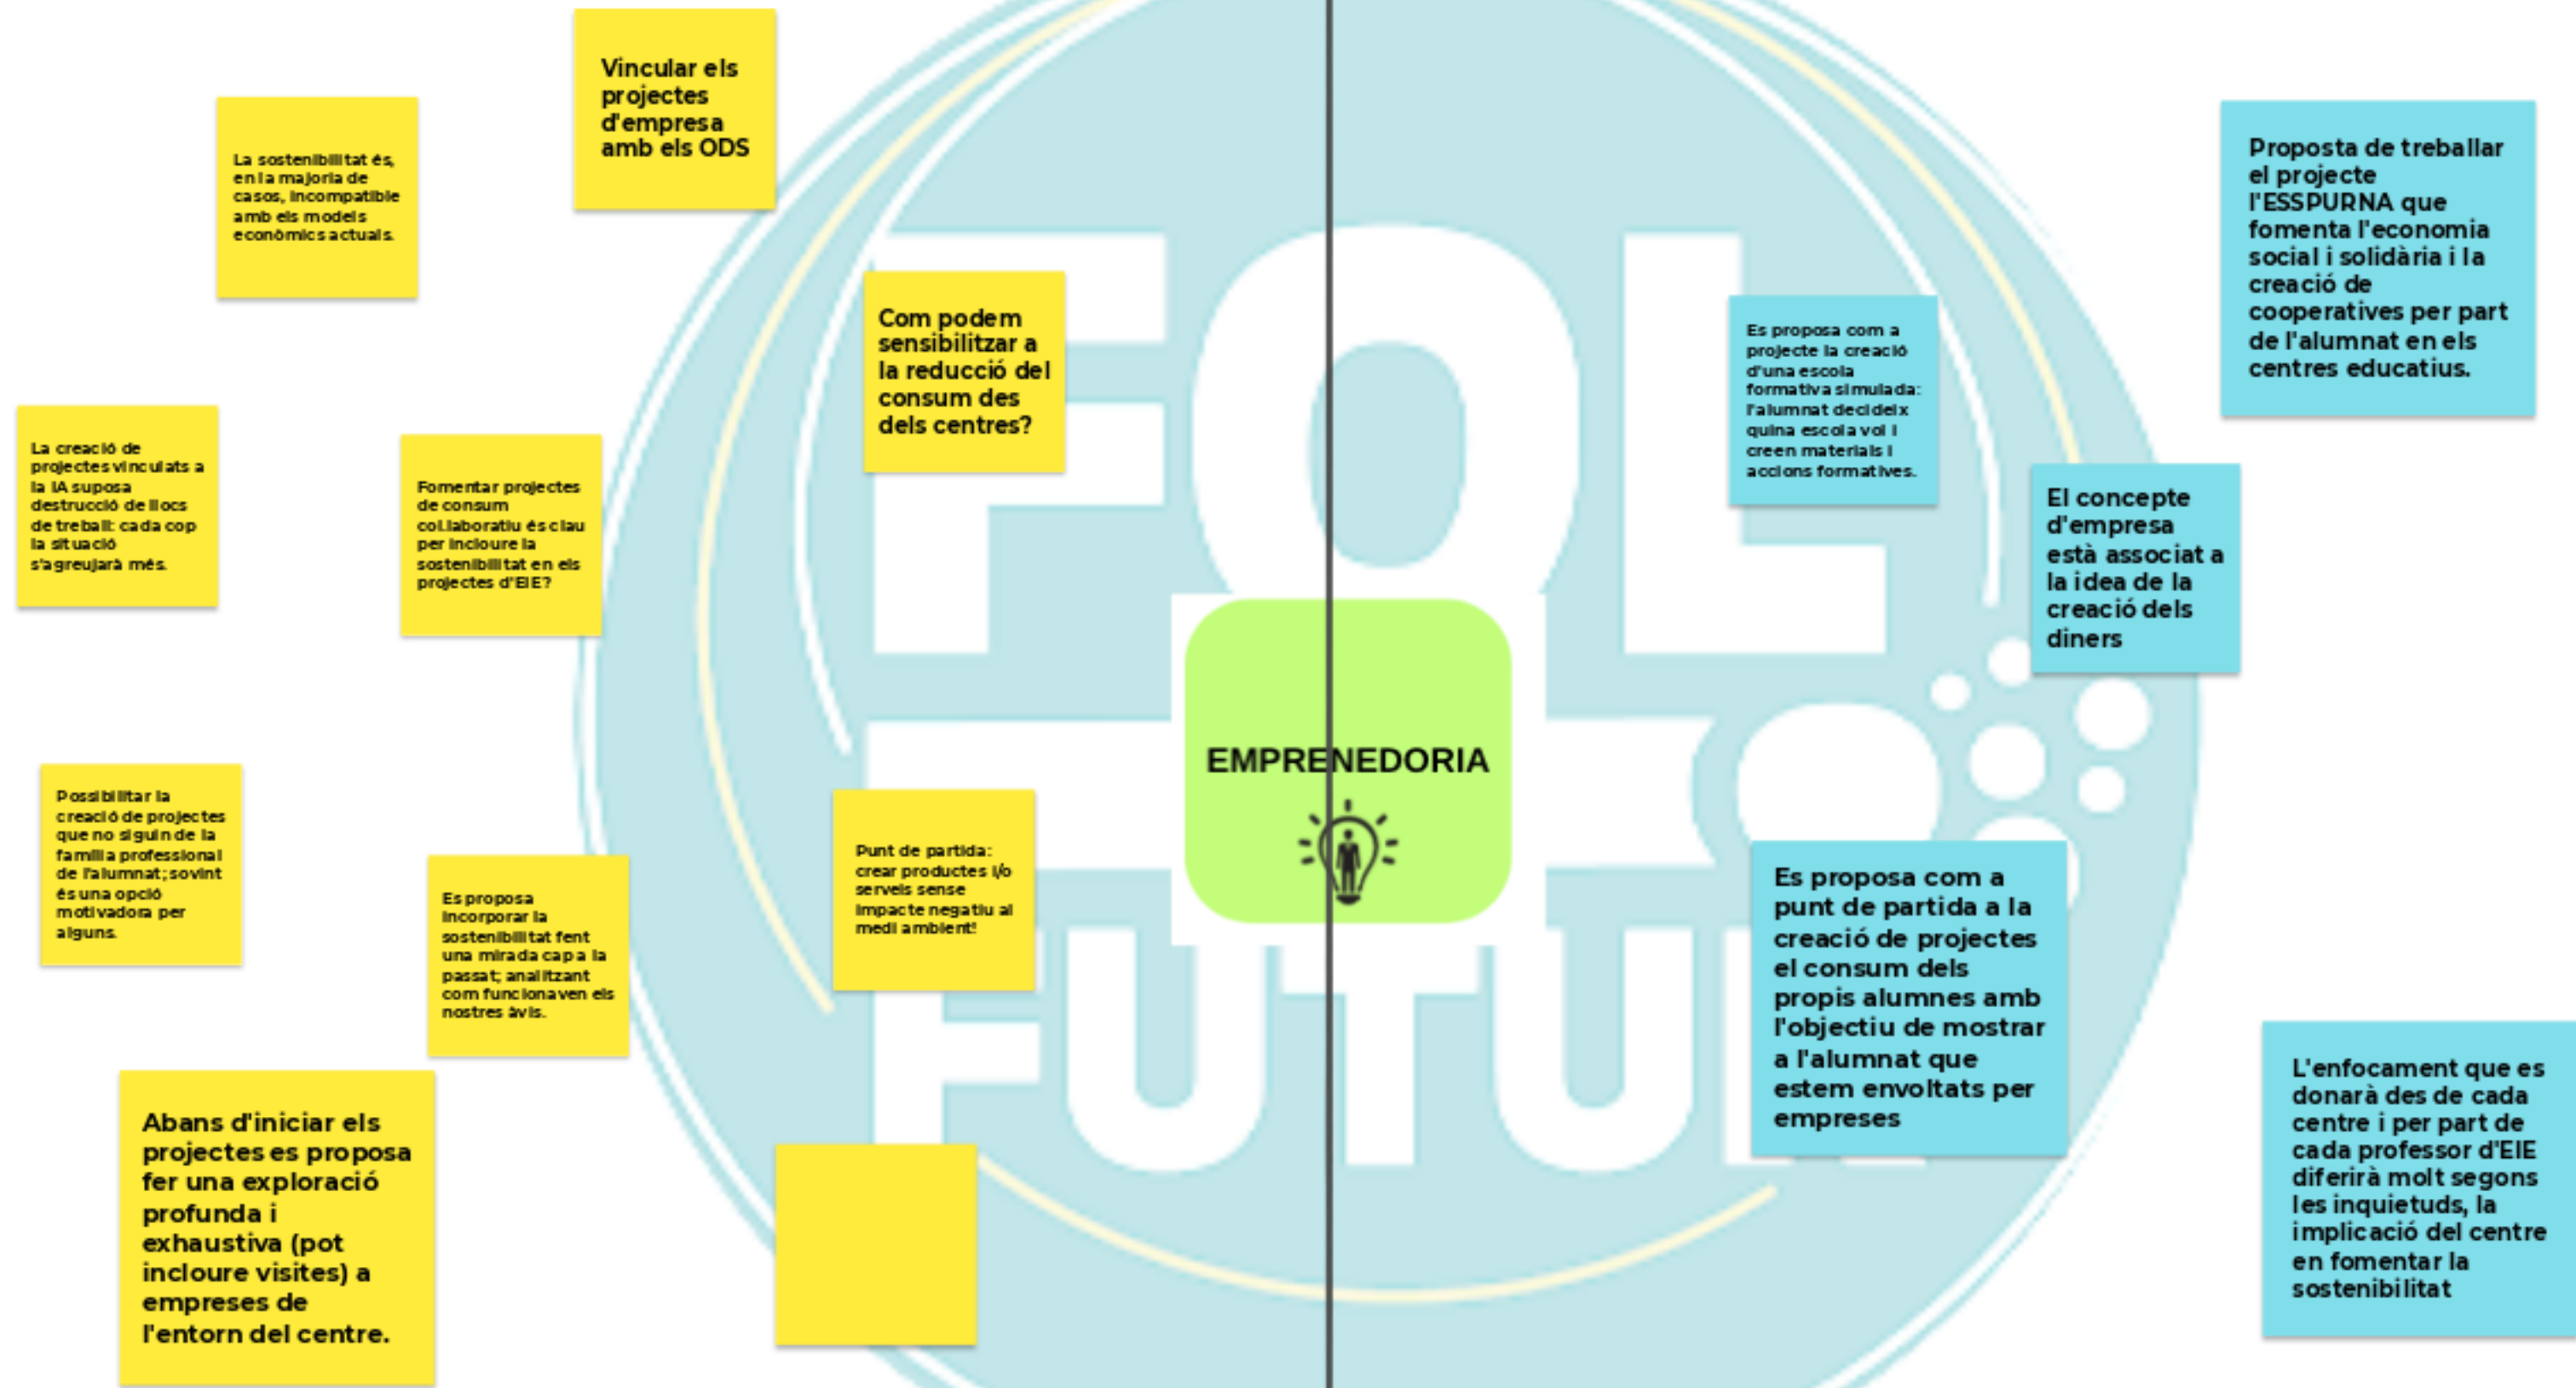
Vincular els projectes d'empresa amb els ODS

La sostenibilitat és, en la majoria de casos, incompatible amb els models econòmics actuals.

Com podem sensibilitzar a la reducció del consum des dels centres?

La creació de projectes vinculats a la IA suposa destrucció de llocs de treball: cada cop la situació s'agreujarà més.

Fomentar projectes de consum col.laboratiu és clau per incloure la sostenibilitat en els projectes d'EIE?

Possibilitar la creació de projectes que no siguin de la família professional de l'alumnat; sovint és una opció motivadora per alguns.

Es proposa incorporar la sostenibilitat fent una mirada cap a la passat; analitzant com funcionaven els nostres avis.

Punt de partida: crear productes i/o serveis sense impacte negatiu al medi ambient!

Abans d'iniciar els projectes es proposa fer una exploració profunda i exhaustiva (pot incloure visites) a empreses de l'entorn del centre.

EMPRENEDORIA

Proposta de treballar el projecte l'ESSPURNA que fomenta l'economia social i solidària i la creació de cooperatives per part de l'alumnat en els centres educatius.

Es proposa com a projecte la creació d'una escola formativa simulada: l'alumnat decideix quina escola vol i creen materials i accions formatives.

El concepte d'empresa està associat a la idea de la creació dels diners

Es proposa com a punt de partida a la creació de projectes el consum dels propis alumnes amb l'objectiu de mostrar a l'alumnat que estem envoltats per empreses

L'enfocament que es donarà des de cada centre i per part de cada professor d'EIE diferirà molt segons les inquietuds, la implicació del centre en fomentar la sostenibilitat